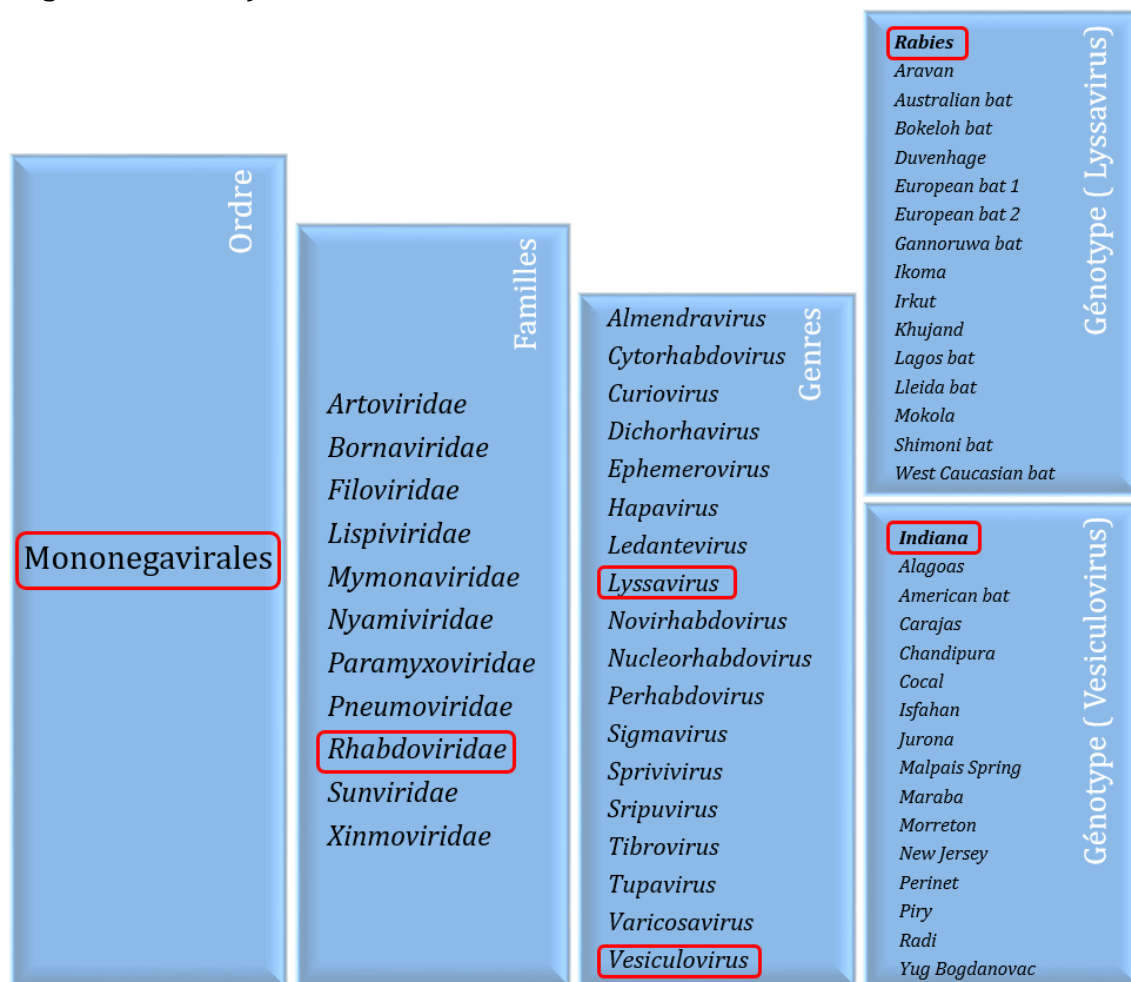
Ordre

Mononegavirales

Familles

Artoviridae
Bornaviridae
Filoviridae
Lispiviridae
Mymonaviridae
Nyamiviridae
Paramyxoviridae
Pneumoviridae
Rhabdoviridae
Sunviridae
Xinmoviridae

Genres

Almendravirus
Cytorhabdovirus
Curiovirus
Dichorhavirus
Ephemerovirus
Hapavirus
Ledantevirus
Lyssavirus
Novirhabdovirus
Nucleorhabdovirus
Perhabdovirus
Sigmavirus
Sprivivirus
Sripuvirus
Tibrovirus
Tupavirus
Varicosavirus
Vesiculovirus

Génotype ( Lyssavirus)

Rabies
Aravan
Australian bat
Bokeloh bat
Duvenhage
European bat 1
European bat 2
Gannoruwa bat
Ikoma
Irkut
Khujand
Lagos bat
Lleida bat
Mokola
Shimoni bat
West Caucasian bat

Génotype ( Vesiculovirus)

Indiana
Alagoas
American bat
Carajas
Chandipura
Cocal
Isfahan
Jurona
Malpais Spring
Maraba
Morreton
New Jersey
Perinet
Piry
Radi
Yug Bogdanovac